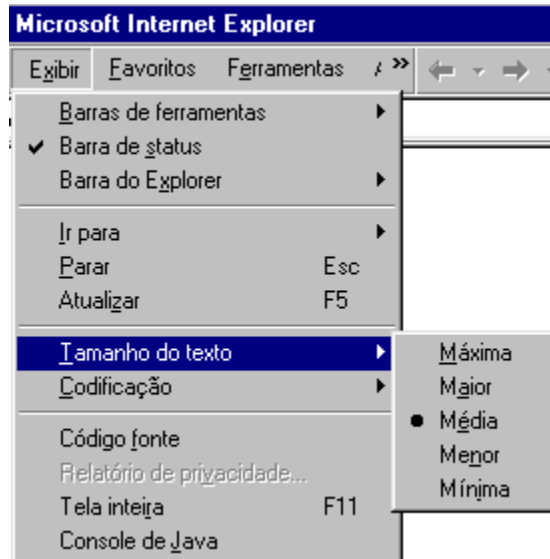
Microsoft Internet Explorer

Exibir Favoritos Ferramentas A »

Barras de ferramentas
Barra de status
Barra do Explorer

Ir para
Parar Esc
Atualizar F5

Tamanho do texto
Codificação

Código fonte
Relatório de privacidade...
Tela inteira F11
Console de Java

Máxima
Maior
Média
Menor
Mínima